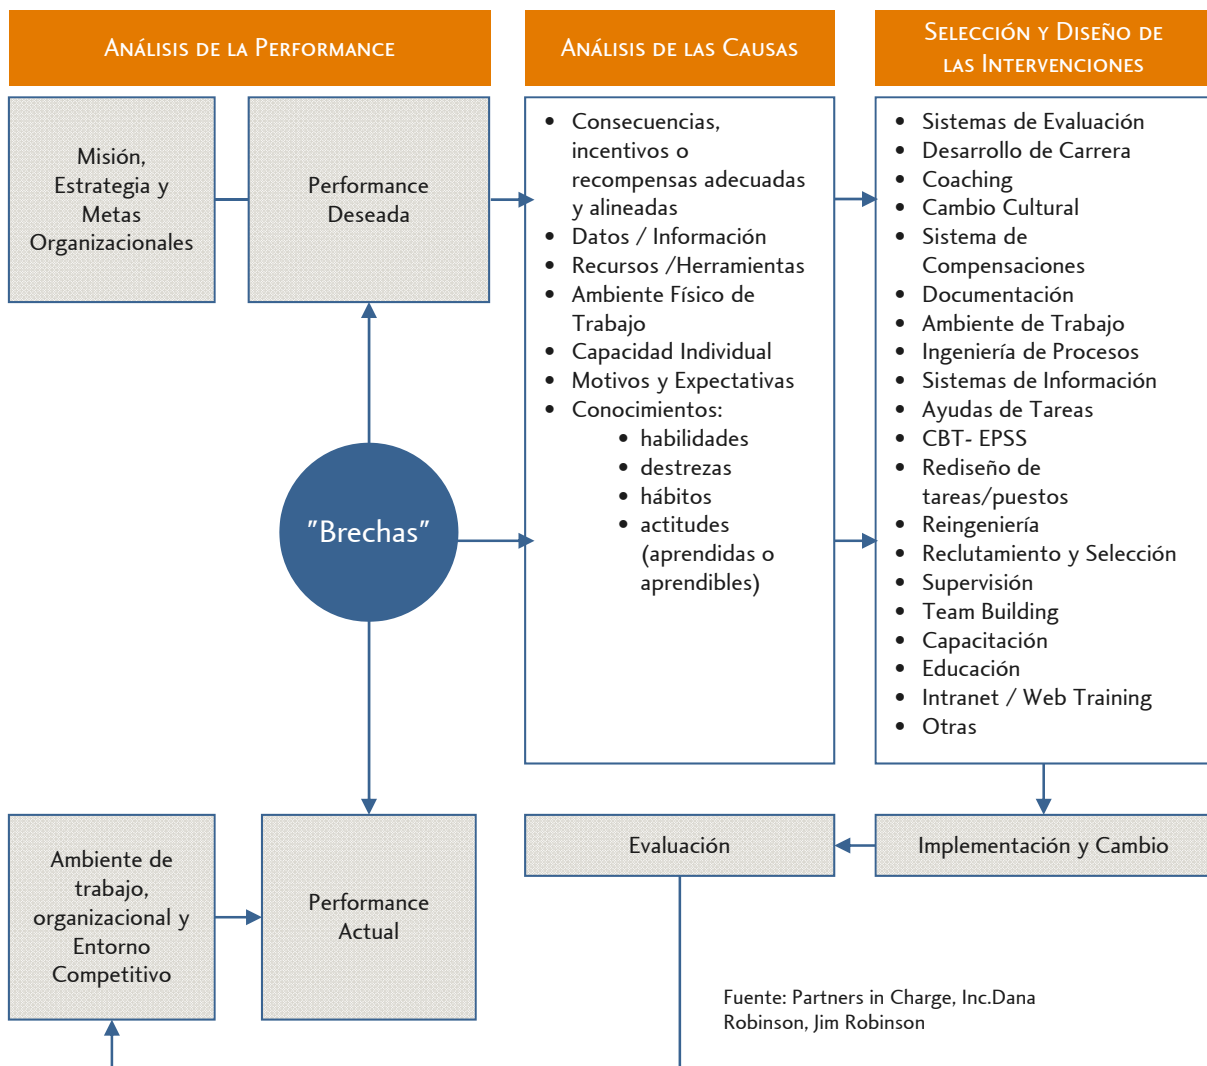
Análisis de la Performance

Análisis de las Causas

Selección y Diseño de las Intervenciones

Misión, Estrategia y Metas Organizacionales

Performance Deseada

- Consecuencias, incentivos o recompensas adecuadas y alineadas
- Datos / Información
- Recursos /Herramientas
- Ambiente Físico de Trabajo
- Capacidad Individual
- Motivos y Expectativas
- Conocimientos:
  - habilidades
  - destrezas
  - hábitos
  - actitudes (aprendidas o aprendibles)

- Sistemas de Evaluación
- Desarrollo de Carrera
- Coaching
- Cambio Cultural
- Sistema de Compensaciones
- Documentación
- Ambiente de Trabajo
- Ingeniería de Procesos
- Sistemas de Información
- Ayudas de Tareas
- CBT- EPSS
- Rediseño de tareas/puestos
- Reingeniería
- Reclutamiento y Selección
- Supervisión
- Team Building
- Capacitación
- Educación
- Intranet / Web Training
- Otras

"Brechas"

Ambiente de trabajo, organizacional y Entorno Competitivo

Performance Actual

Evaluación

Implementación y Cambio

Fuente: Partners in Charge, Inc.Dana Robinson, Jim Robinson